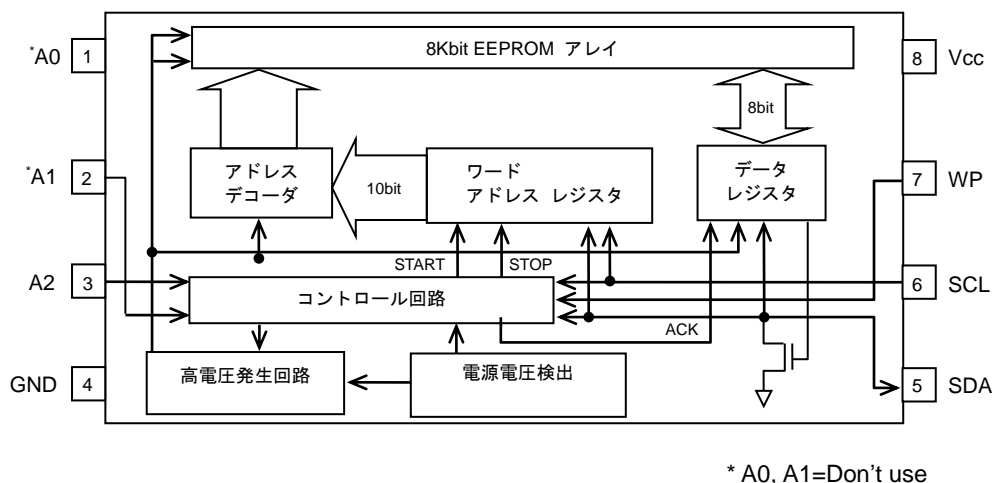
*A0 1
*A1 2
A2 3
GND 4

8Kbit EEPROM アレイ

8bit

アドレス デコーダ

10bit

ワード アドレス レジスタ

データ レジスタ

START

STOP

コントロール回路

ACK

高電圧発生回路

電源電圧検出

8 Vcc
7 WP
6 SCL
5 SDA

* A0, A1=Don't use